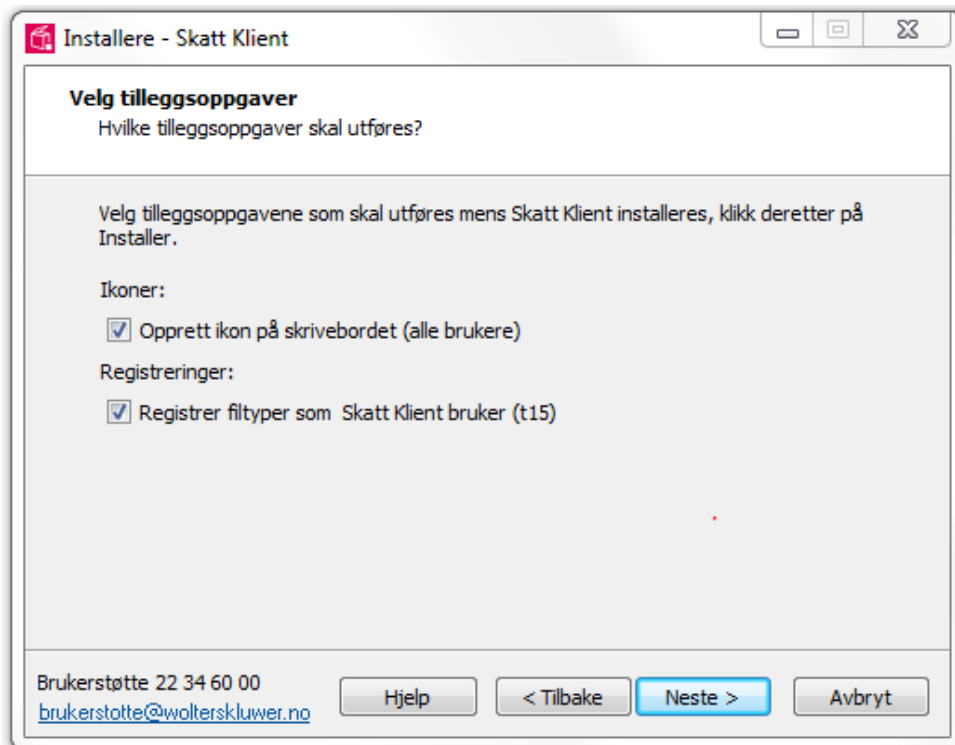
Installere - Skatt Klient

Velg tilleggsoppgaver
Hvilke tilleggsoppgaver skal utføres?

Velg tilleggsoppgavene som skal utføres mens Skatt Klient installeres, klikk deretter på Installer.

Ikoner:

Opprett ikon på skrivebordet (alle brukere)

Registreringer:

Registrer filtyper som Skatt Klient bruker (t15)

Brukerstøtte 22 34 60 00
brukerstotte@wolterskluwer.no

Hjelp
< Tilbake
Neste >
Avbryt